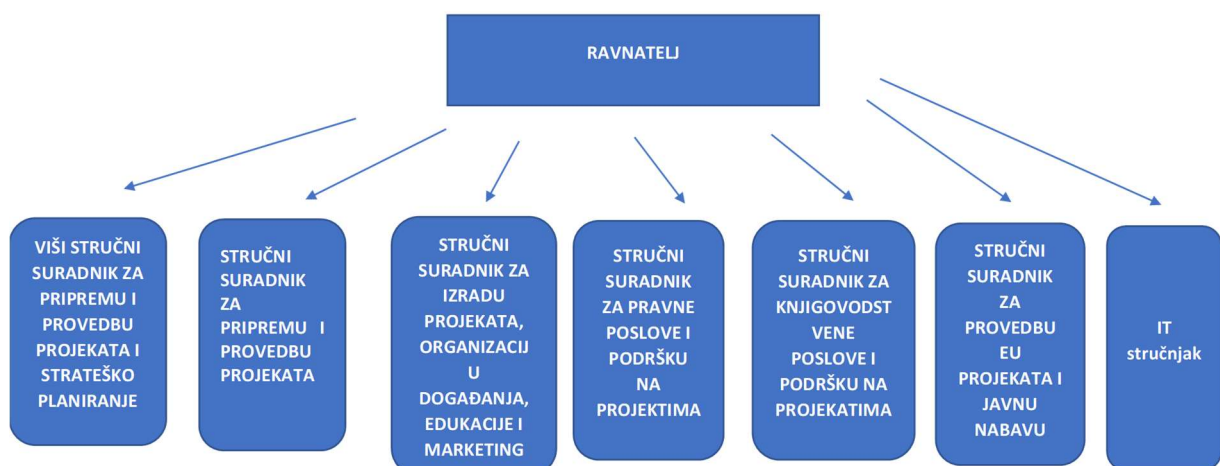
RAVNATELJ

VIŠI STRUČNI SURADNIK ZA PRIPREMU I PROVEDBU PROJEKATA I STRATEŠKO PLANIRANJE

STRUČNI SURADNIK ZA PRIPREMU I PROVEDBU PROJEKATA

STRUČNI SURADNIK ZA IZRADU PROJEKATA, ORGANIZACIJU DOGAĐANJA, EDUKACIJE I MARKETING

STRUČNI SURADNIK ZA PRAVNE POSLOVE I PODRŠKU NA PROJEKTIMA

STRUČNI SURADNIK ZA KNJIGOVODSTVENE POSLOVE I PODRŠKU NA PROJEKATIMA

STRUČNI SURADNIK ZA PROVEDBU EU PROJEKATA I JAVNU NABAVU

IT stručnjak